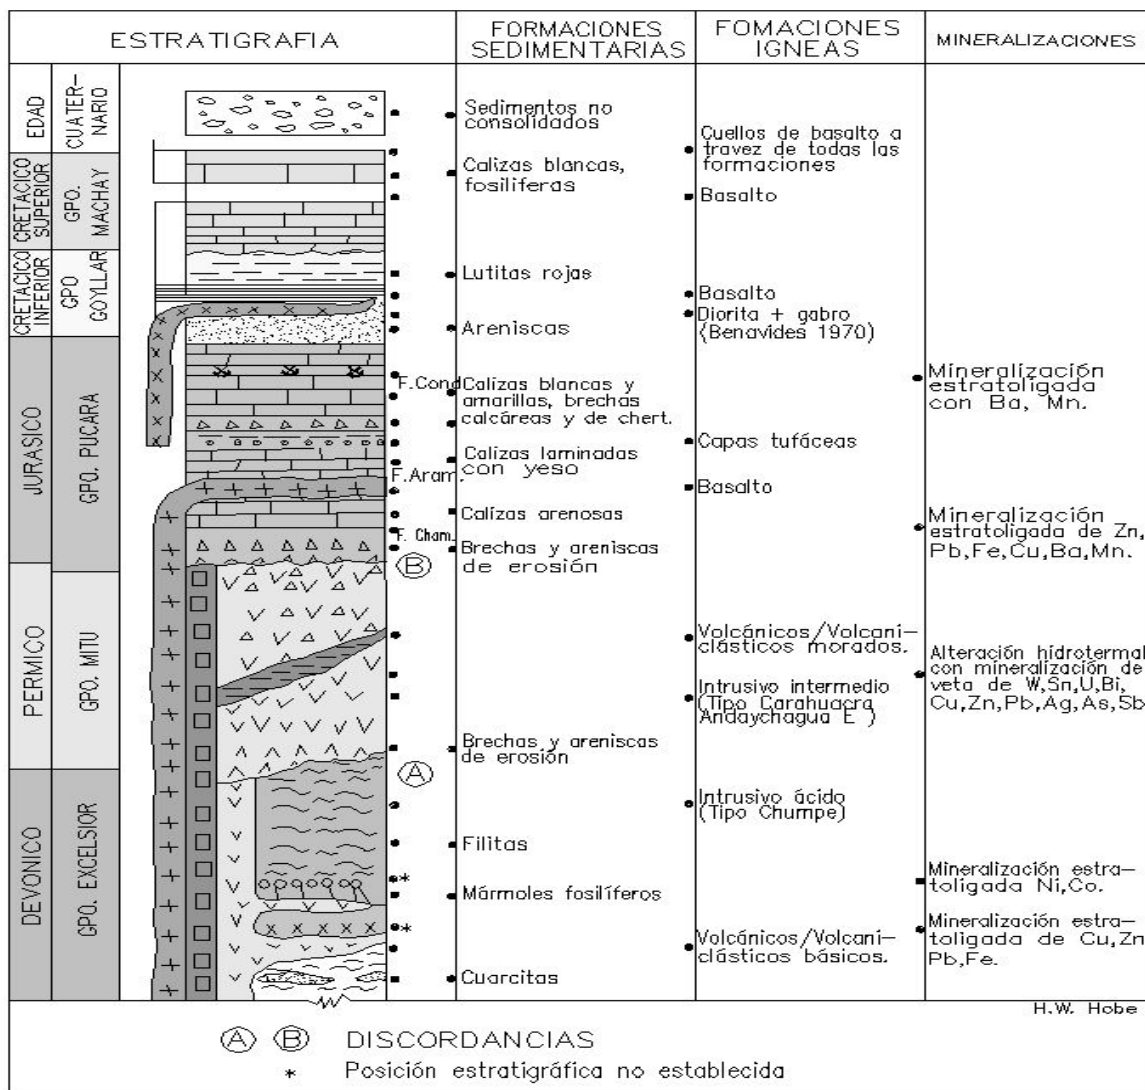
ESTRATIGRAFIA

FORMACIONES SEDIMENTARIAS

FOMACIONES IGNEAS

MINERALIZACIONES

EDAD

CUATERNARIO

CRETACICO SUPERIOR

GPO. MACHAY

CRETACICO INFERIOR

GPO GOYLLAR

JURASICO

GPO. PUCARA

PERMICO

GPO. MITU

DEVONICO

GPO. EXCELSIOR

Sedimentos no consolidados

Calizas blancas, fosiliferas

Lutitas rojas

Areniscas

F.Cond

Calizas blancas y amarillas, brechas calcáreas y de chert.

Calizas laminadas con yeso

F.Aram.

Calizas arenosas

F. Cham.

Brechas y areniscas de erosión

B

Brechas y areniscas de erosión

A

Filitas

Mármoles fosilíferos

Cuarcitas

Cuellos de basalto a travez de todas las formaciones

Basalto

Basalto

Diorita + gabro (Benavides 1970)

Capas tufáceas

Basalto

Volcánicos/Volcaniclásticos morados.

Intrusivo intermedio (Tipo Carahuacra Andaychagua E )

Intrusivo ácido (Tipo Chumpe)

Volcánicos/Volcaniclásticos básicos.

Mineralización estratoligada con Ba, Mn.

Mineralización estratoligada de Zn, Pb,Fe,Cu,Ba,Mn.

Alteración hidrotermal con mineralización de veta de W,Sn,U,Bi, Cu,Zn,Pb,Ag,As,Sb

Mineralización estratoligada Ni,Co.

Mineralización estratoligada de Cu,Zn Pb,Fe.

H.W. Hobe

A B DISCORDANCIAS

* Posición estratigráfica no establecida